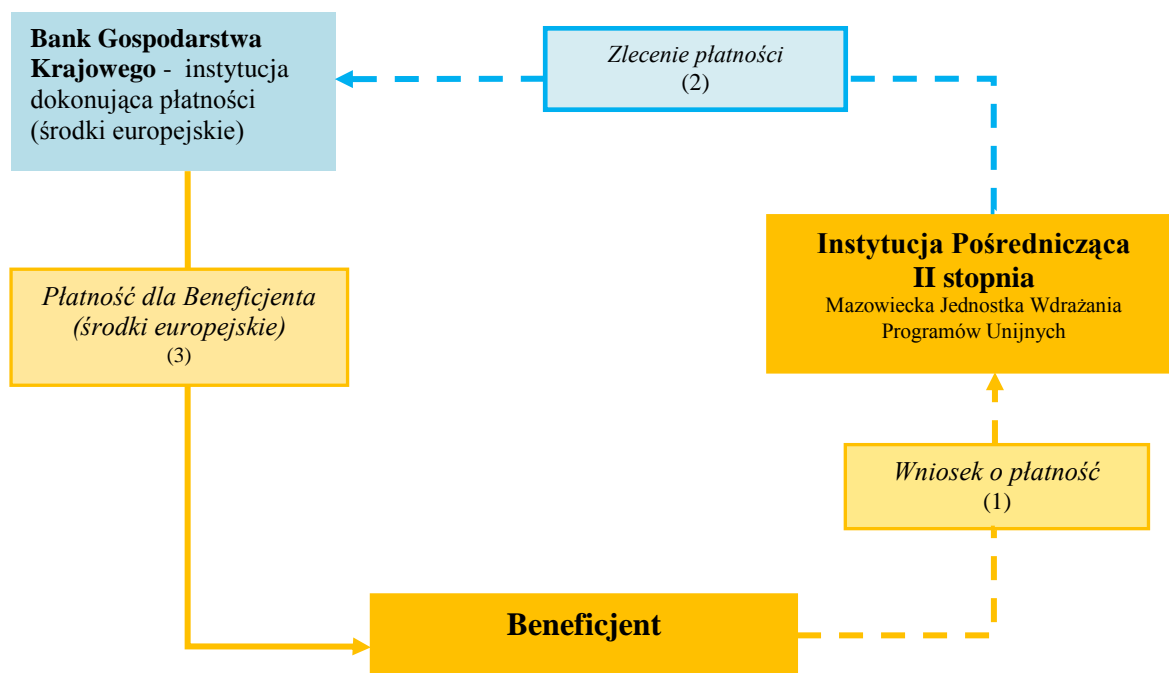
**Bank Gospodarstwa Krajowego** - instytucja dokonująca płatności (środki europejskie)

*Zlecenie płatności*
(2)

**Instytucja Pośrednicząca II stopnia**
Mazowiecka Jednostka Wdrażania Programów Unijnych

*Płatność dla Beneficjenta (środki europejskie)*
(3)

*Wniosek o płatność*
(1)

**Beneficjent**